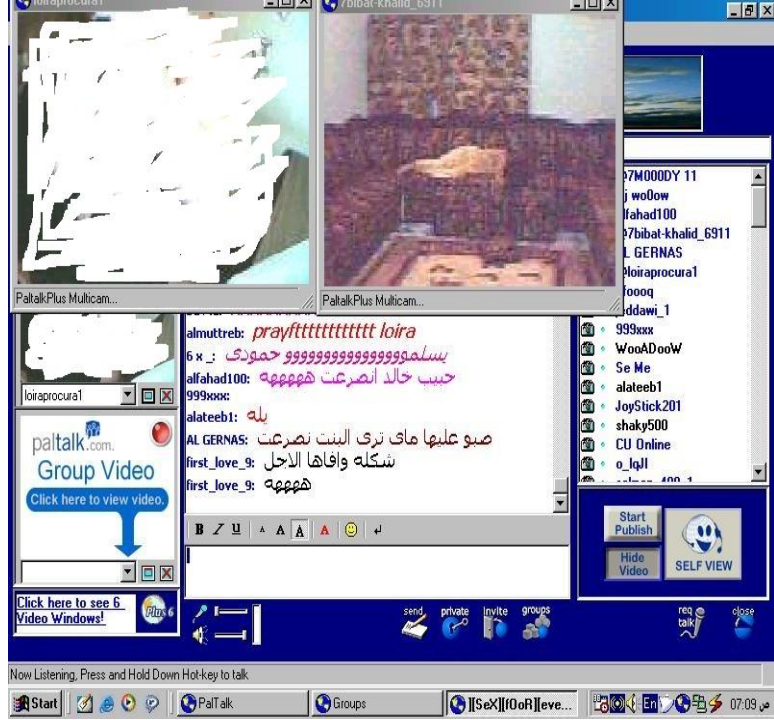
loiraprocura1

7bibat-khalid_6911

PaltalkPlus Multicam...

PaltalkPlus Multicam...

A7M000DY 11
j wo0ow
lfahad100
A7bibat-khalid_6911
L GERNAS
loiraprocura1
foooq
ddawi_1
999xxx
WooADooW
Se Me
alateeb1
JoyStick201
shaky500
CU Online
o_lqll

almuttreb: prayftttttttttttt loira
6 x : يسلموووووووووووو حمودي
alfahad100: حبيب خالد انصرعت هههههه
999xxx:
alateeb1: بله
AL GERNAS: صبو عليها ماي ترى البنت نصرعت
first_love_9: شكله وافاها الاجل
first_love_9: ههههه

loiraprocura1

paltalk.com
Group Video
Click here to view video.

Click here to see 6 Video Windows!

Plus 6

Start Publish

Hide Video

SELF VIEW

send

private

invite

groups

req talk

close

Now Listening, Press and Hold Down Hot-key to talk

Start

PalTalk

Groups

[[SeX][f0oR][eve...

07:09 ص